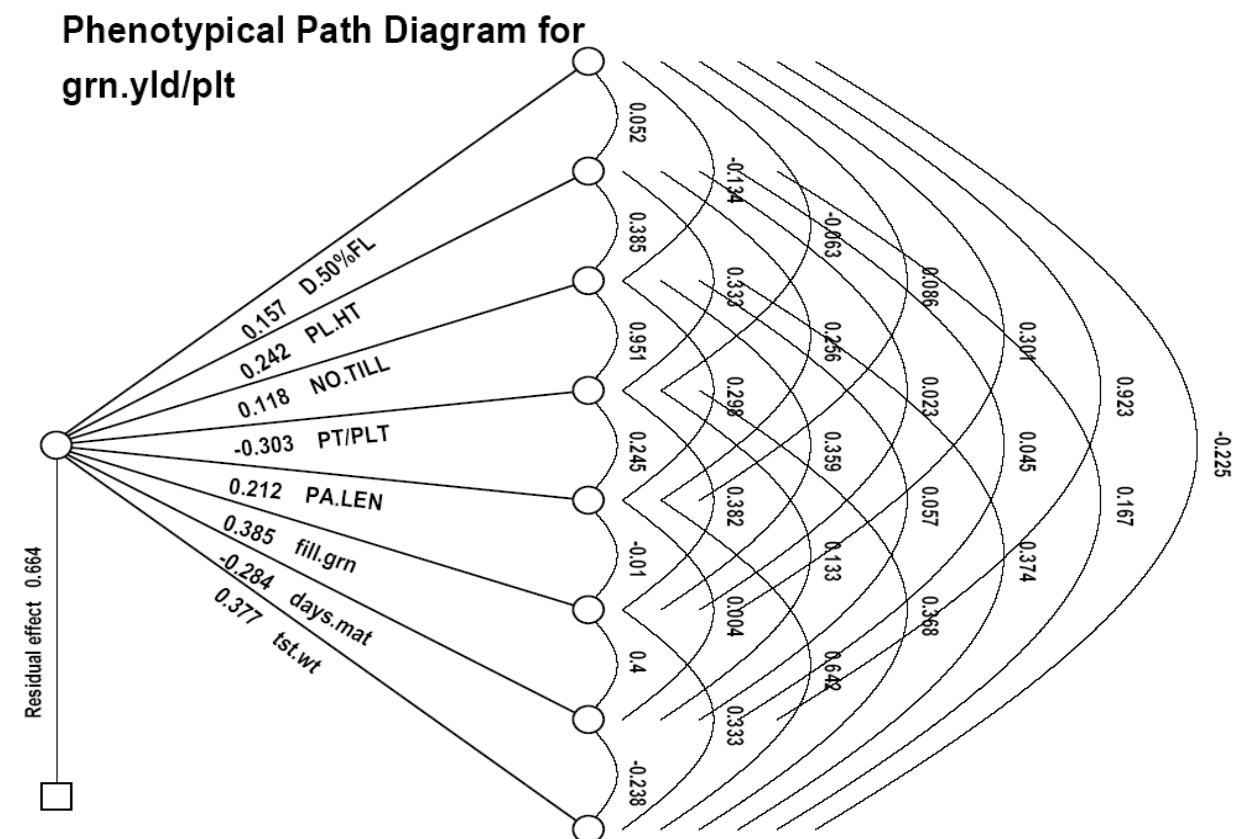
Phenotypical Path Diagram for grn.yld/plt

0.157 D.50%FL
0.242 PL.HT
0.118 NO.TILL
-0.303 PT/PLT
0.212 PA.LEN
0.385 fill.grn
-0.284 days.mat
0.377 tst.wt

Residual effect 0.664

0.052
0.385
0.951
0.245
-0.01
0.4
-0.238

-0.134
0.333
0.298
0.382
0.004
0.333

-0.063
0.256
0.359
0.133
0.642

0.086
0.023
0.057
0.368

0.301
0.045
0.374

0.923
0.167

-0.225